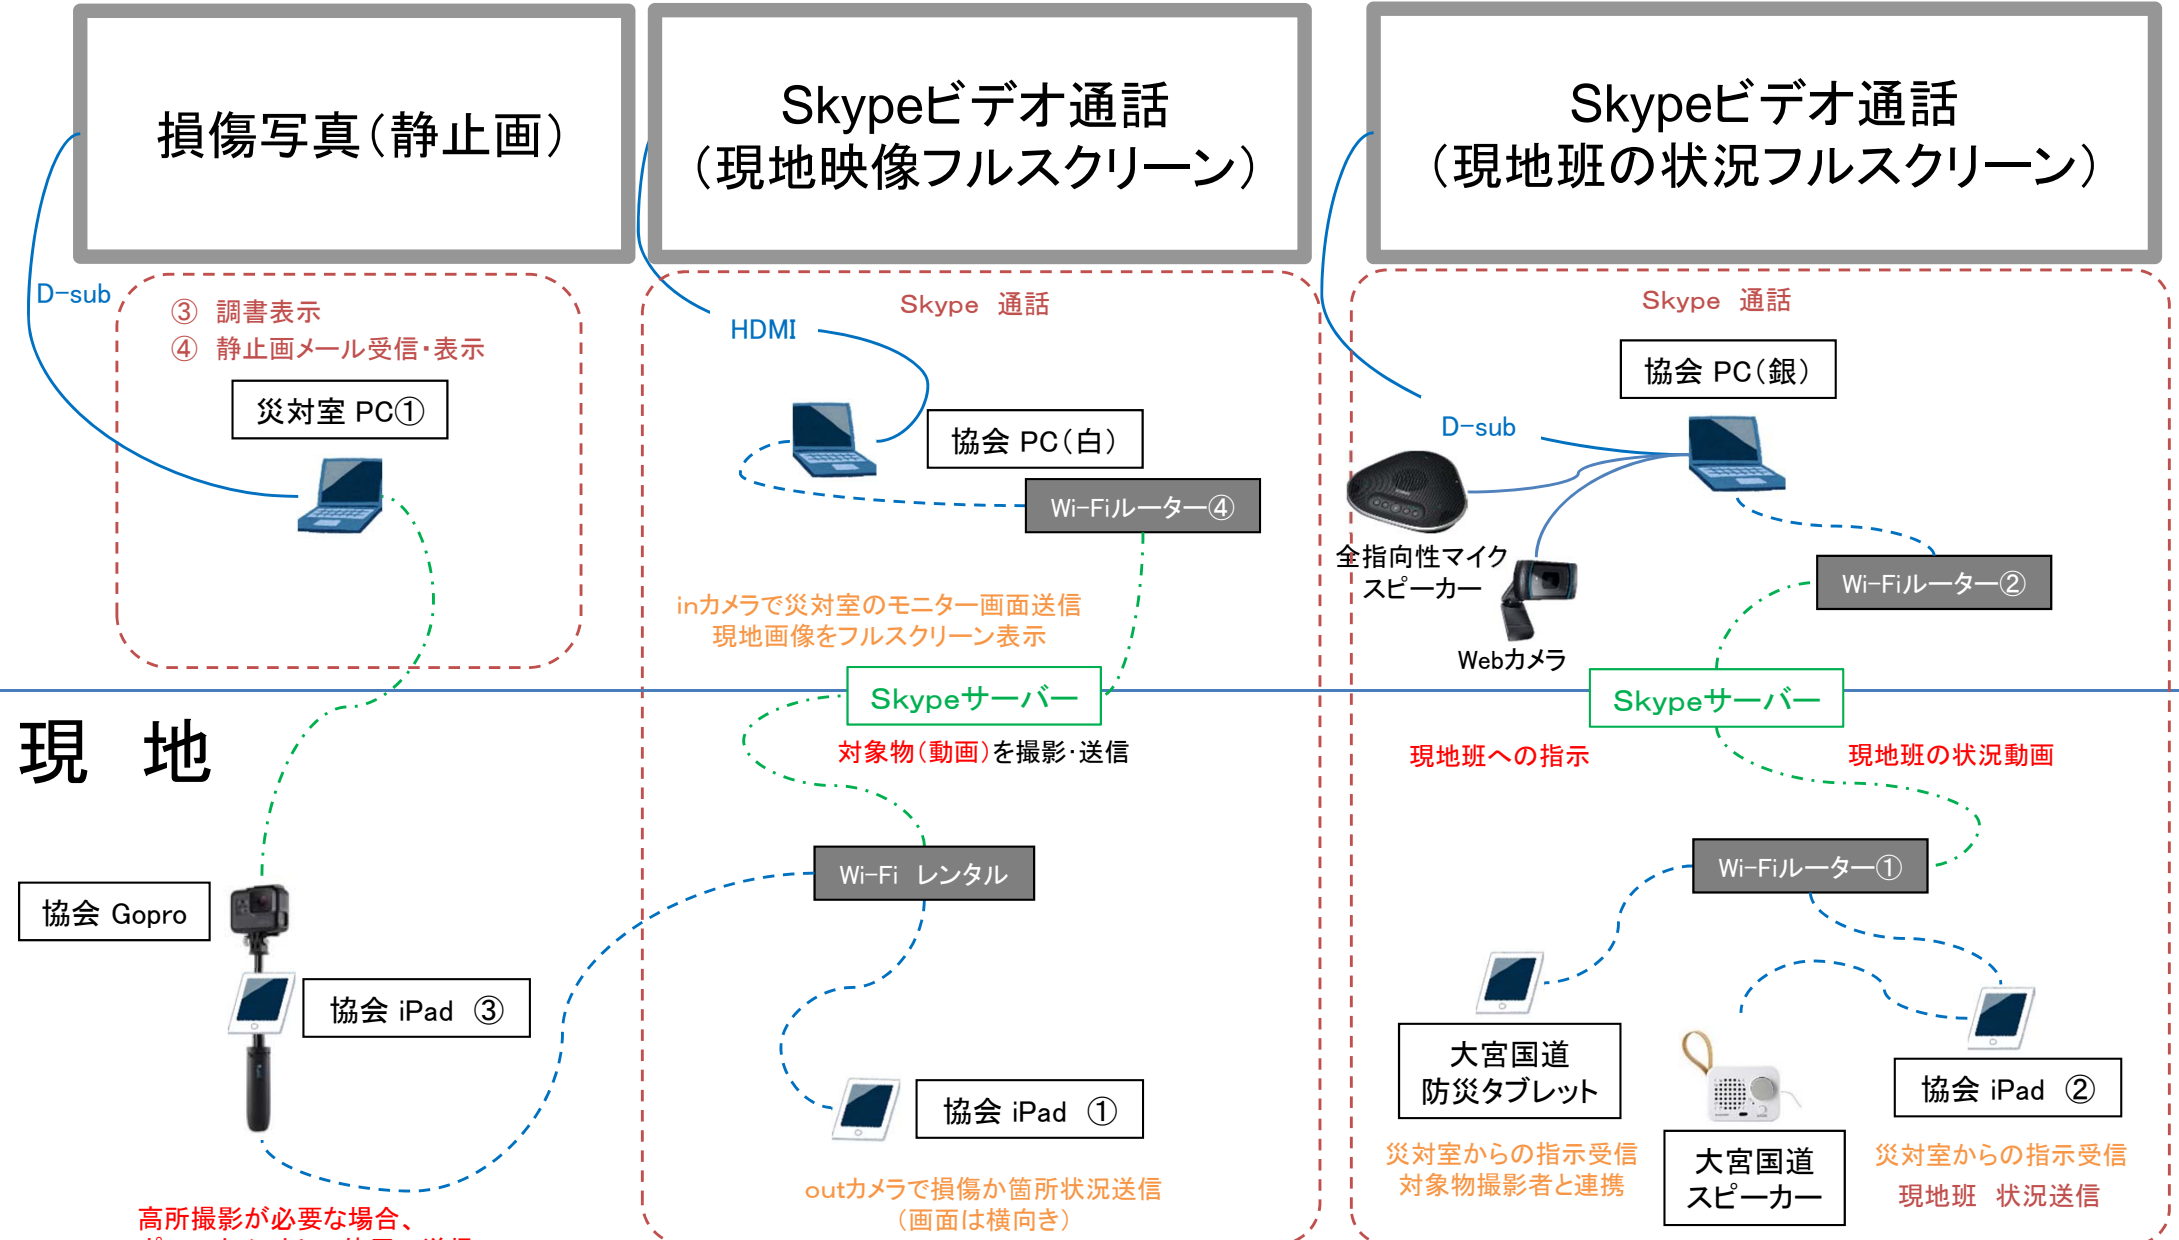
損傷写真（静止画）

Skypeビデオ通話
（現地映像フルスクリーン）

Skypeビデオ通話
（現地班の状況フルスクリーン）

D-sub

③ 調書表示
④ 静止画メール受信・表示

災対室 PC①

Skype 通話

HDMI

協会 PC（白）

Wi-Fiルーター④

inカメラで災対室のモニター画面送信
現地画像をフルスクリーン表示

Skype 通話

協会 PC（銀）

D-sub

全指向性マイク
スピーカー

Webカメラ

Wi-Fiルーター②

Skypeサーバー

Skypeサーバー

現　地

対象物（動画）を撮影・送信

現地班への指示

現地班の状況動画

Wi-Fi レンタル

Wi-Fiルーター①

協会 Gopro

協会 iPad ③

協会 iPad ①

大宮国道
防災タブレット

大宮国道
スピーカー

協会 iPad ②

災対室からの指示受信
対象物撮影者と連携

災対室からの指示受信
現地班 状況送信

outカメラで損傷か箇所状況送信
（画面は横向き）

高所撮影が必要な場合、
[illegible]